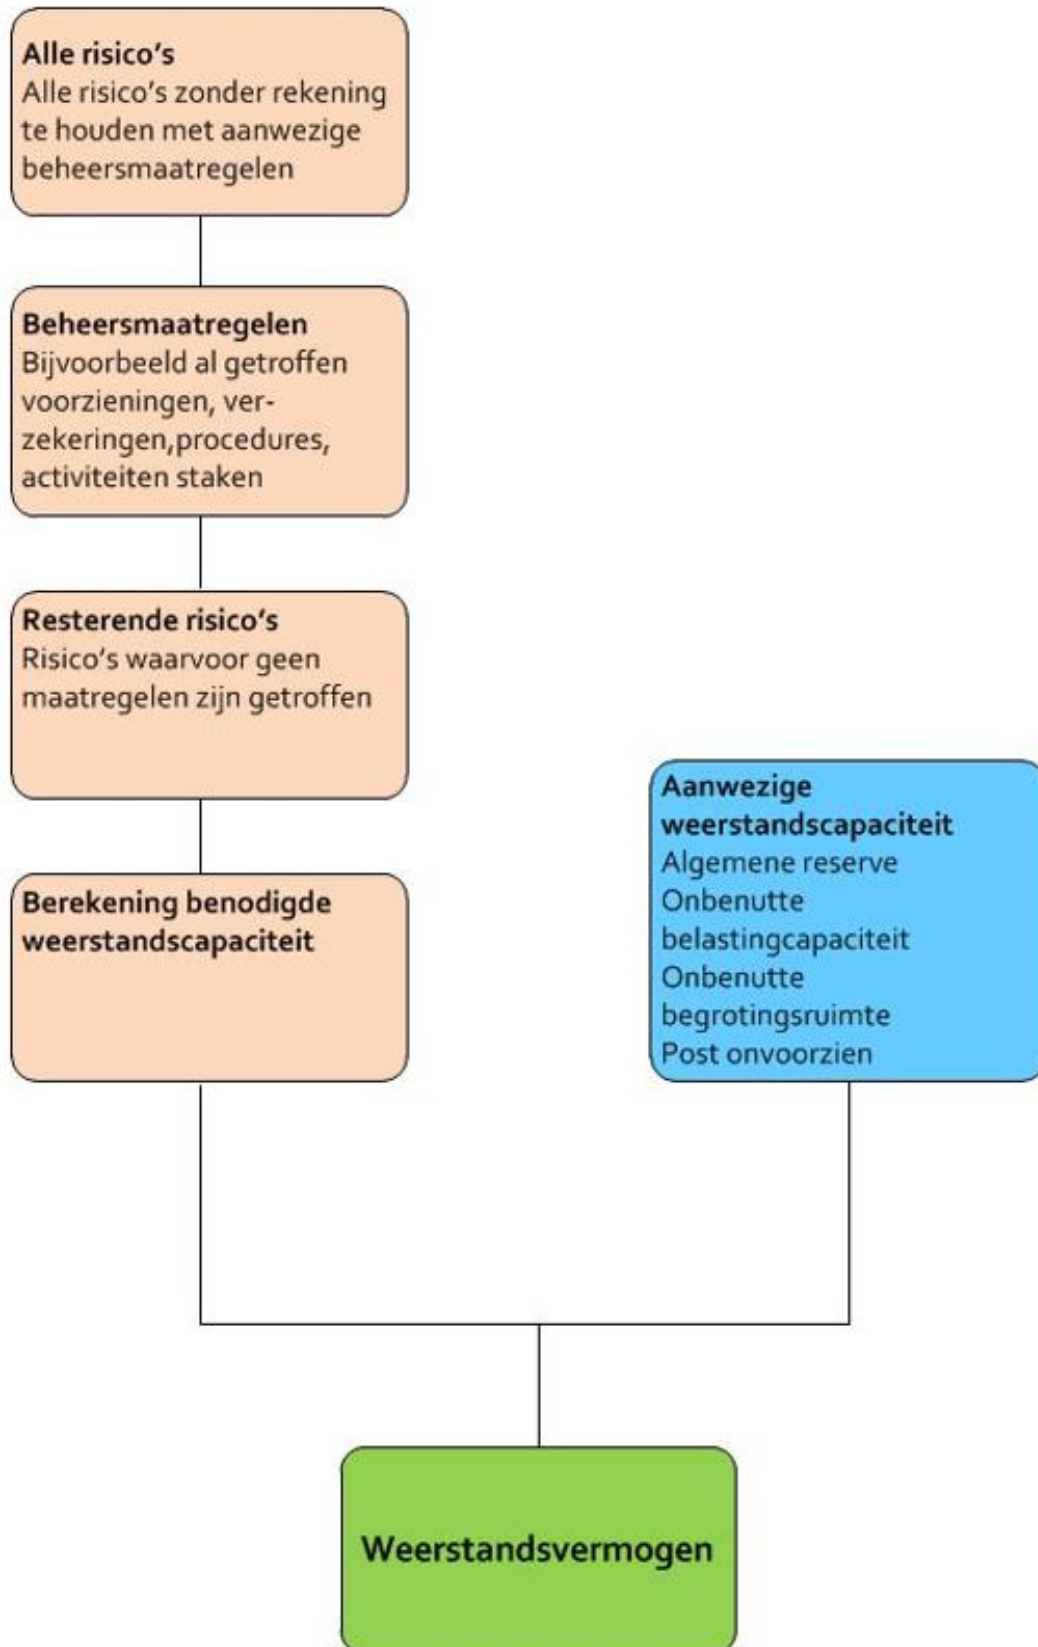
**Alle risico's**
Alle risico's zonder rekening te houden met aanwezige beheersmaatregelen

**Beheersmaatregelen**
Bijvoorbeeld al getroffen voorzieningen, verzekeringen,procedures, activiteiten staken

**Resterende risico's**
Risico's waarvoor geen maatregelen zijn getroffen

**Berekening benodigde weerstandscapaciteit**

**Aanwezige weerstandscapaciteit**
Algemene reserve
Onbenutte belastingcapaciteit
Onbenutte begrotingsruimte
Post onvoorzien

**Weerstandsvermogen**